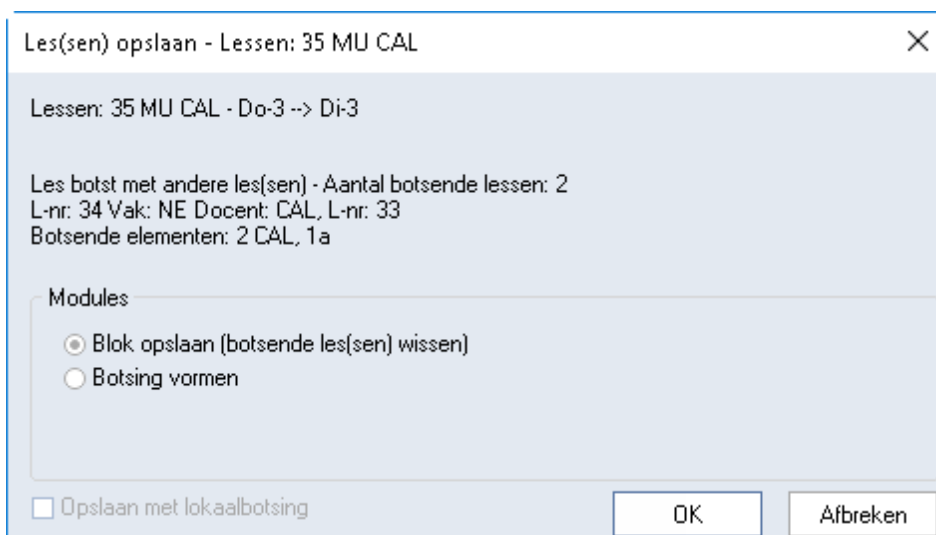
Les(sen) opslaan - Lessen: 35 MU CAL

×

Lessen: 35 MU CAL - Do-3 --> Di-3

Les botst met andere les(sen) - Aantal botsende lessen: 2
L-nr: 34 Vak: NE Docent: CAL, L-nr: 33
Botsende elementen: 2 CAL, 1a

Modules

Blok opslaan (botsende les(sen) wissen)

Botsing vormen

Opslaan met lokaalbotsing

OK

Afbreken